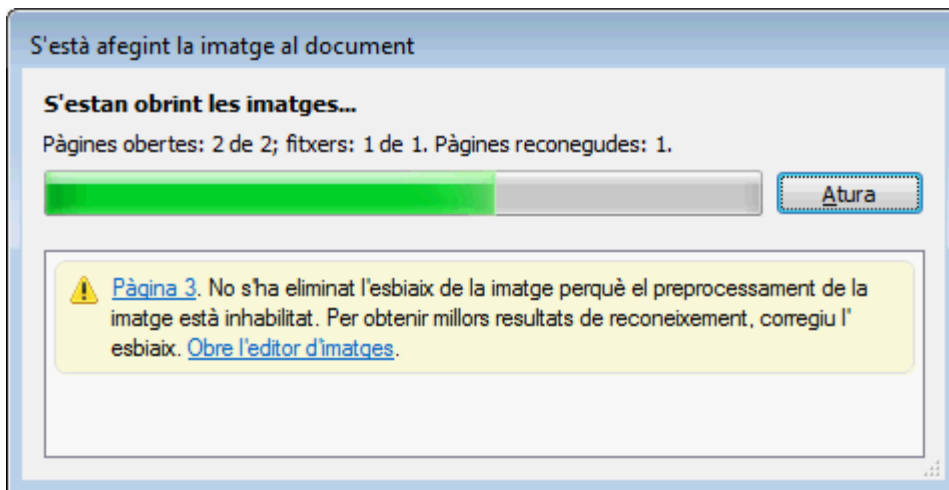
S'està afegint la imatge al document

**S'estan obrint les imatges...**

Pàgines obertes: 2 de 2; fitxers: 1 de 1. Pàgines reconegudes: 1.

Atura

Pàgina 3. No s'ha eliminat l'esbiaix de la imatge perquè el preprocessament de la imatge està inhabilitat. Per obtenir millors resultats de reconeixement, corregiu l' esbiaix. Obre l'editor d'imatges.